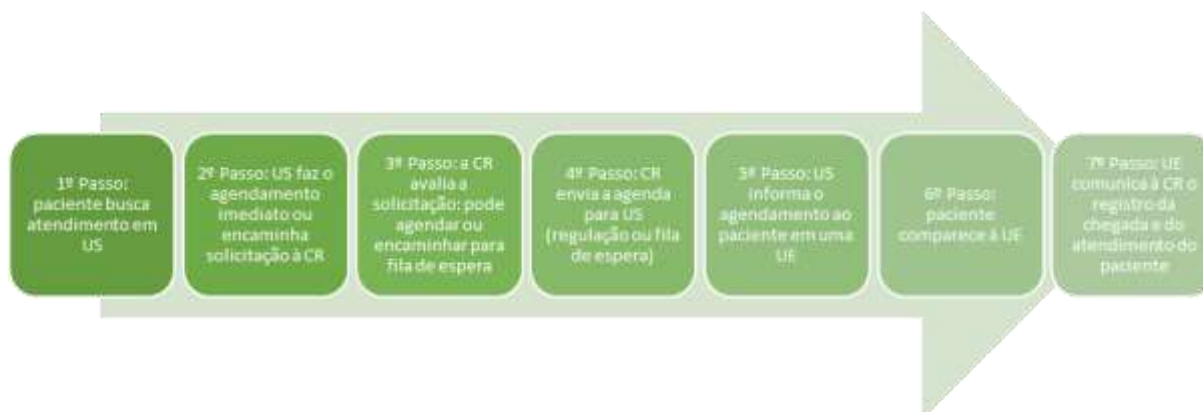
1º Passo: paciente busca atendimento em US

2º Passo: US faz o agendamento imediato ou encaminha solicitação à CR

3º Passo: a CR avalia a solicitação: pode agendar ou encaminhar para fila de espera

4º Passo: CR envia a agenda para US (regulação ou fila de espera)

5º Passo: US informa o agendamento ao paciente em uma UE

6º Passo: paciente comparece à UE

7º Passo: UE comunica à CR o registro da chegada e do atendimento do paciente